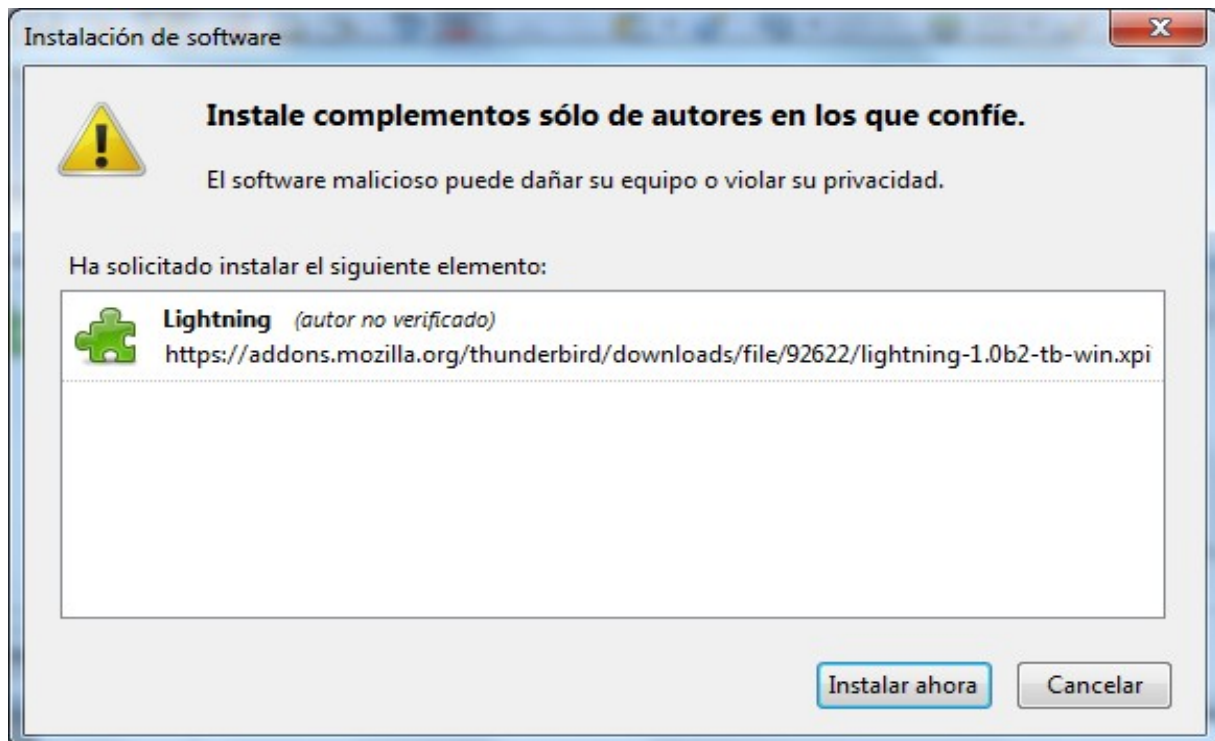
Instalación de software

Instale complementos sólo de autores en los que confíe.

El software malicioso puede dañar su equipo o violar su privacidad.

Ha solicitado instalar el siguiente elemento:

Lightning (autor no verificado)
https://addons.mozilla.org/thunderbird/downloads/file/92622/lightning-1.0b2-tb-win.xpi

Instalar ahora | Cancelar